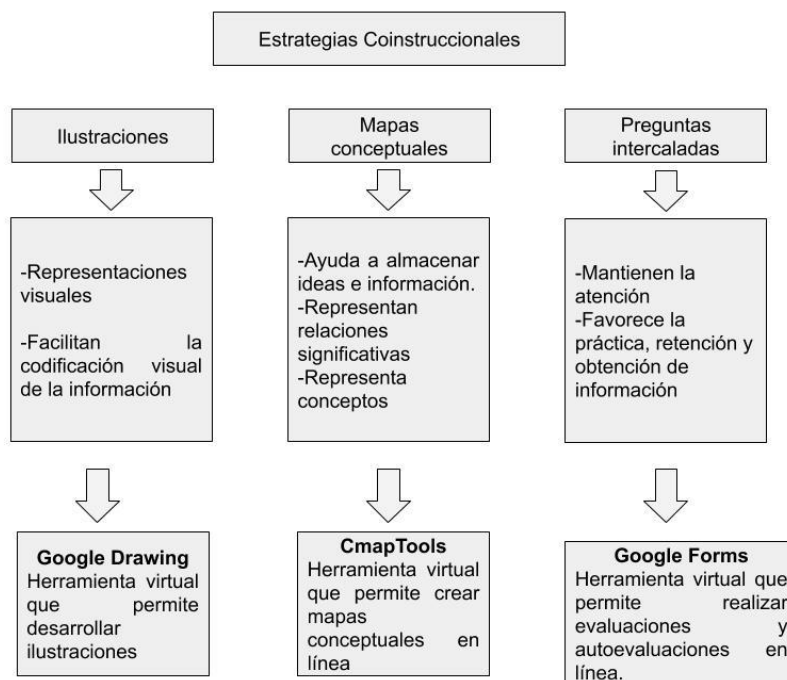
Estrategias Coinstruccionales

Ilustraciones

-Representaciones visuales

-Facilitan la codificación visual de la información

**Google Drawing**
Herramienta virtual que permite desarrollar ilustraciones

Mapas conceptuales

-Ayuda a almacenar ideas e información.
-Representan relaciones significativas
-Representa conceptos

**CmapTools**
Herramienta virtual que permite crear mapas conceptuales en línea

Preguntas intercaladas

-Mantienen la atención
-Favorece la práctica, retención y obtención de información

**Google Forms**
Herramienta virtual que permite realizar evaluaciones y autoevaluaciones en línea.